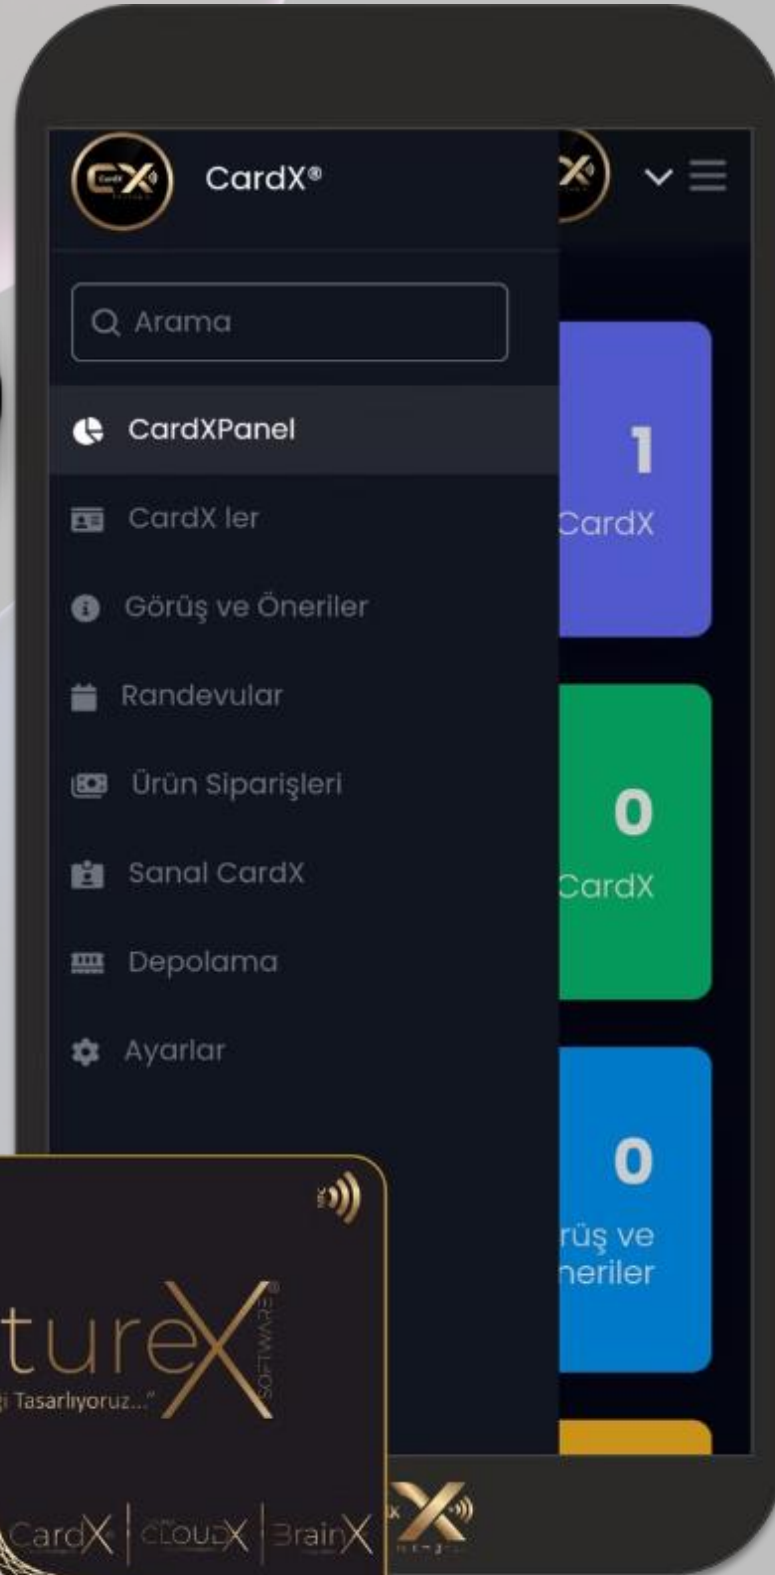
CardX®

Arama

CardXPanel

CardX ler

Görüş ve Öneriler

Randevular

Ürün Siparişleri

Sanal CardX

Depolama

Ayarlar

1
CardX

0
CardX

0
rüş ve
neriler

turex
SOFTWARE®
i Tasarlıyoruz..."

CardX | CLOUDX | BrainX